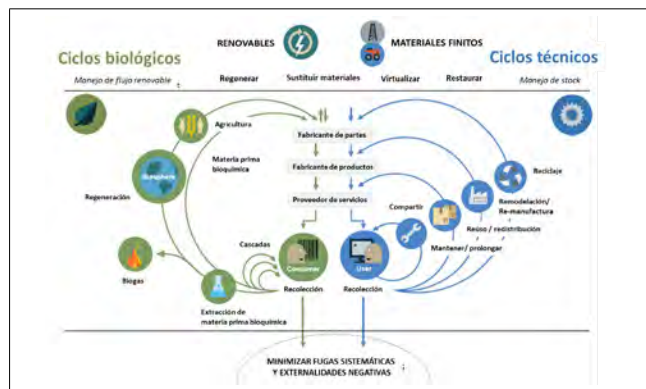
Ciclos biológicos
RENOVABLES
MATERIALES FINITOS
Ciclos técnicos
Manejo de flujo renovable
Regenerar
Sustituir materiales
Virtualizar
Restaurar
Manejo de stock

Agricultura
Materia prima bioquímica
Biosphere
Regeneración
Biogas
Cascadas
Extracción de materia prima bioquímica
Consumer
Recolección

Fabricante de partes
Fabricante de productos
Proveedor de servicios

Compartir
User
Recolección
Mantener/ prolongar
Reúso / redistribución
Remodelación/ Re-manufactura
Reciclaje

MINIMIZAR FUGAS SISTEMÁTICAS Y EXTERNALIDADES NEGATIVAS